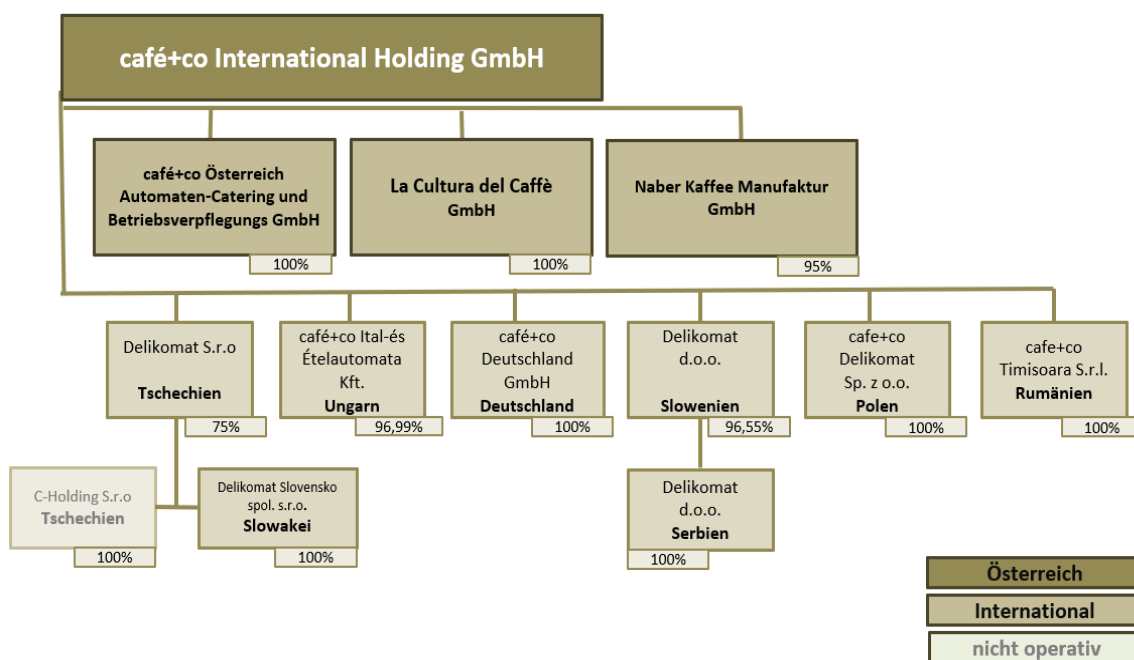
café+co International Holding GmbH

café+co Österreich Automaten-Catering und Betriebsverpflegungs GmbH
100%

La Cultura del Caffè GmbH
100%

Naber Kaffee Manufaktur GmbH
95%

Delikomat S.r.o
Tschechien
75%

café+co Ital-és Ételautomata Kft.
Ungarn
96,99%

café+co Deutschland GmbH
Deutschland
100%

Delikomat d.o.o.
Slowenien
96,55%

cafe+co Delikomat Sp. z o.o.
Polen
100%

cafe+co Timisoara S.r.l.
Rumänien
100%

C-Holding S.r.o
Tschechien
100%

Delikomat Slovensko spol. s.r.o.
Slowakei
100%

Delikomat d.o.o.
Serbien
100%

Österreich

International

nicht operativ